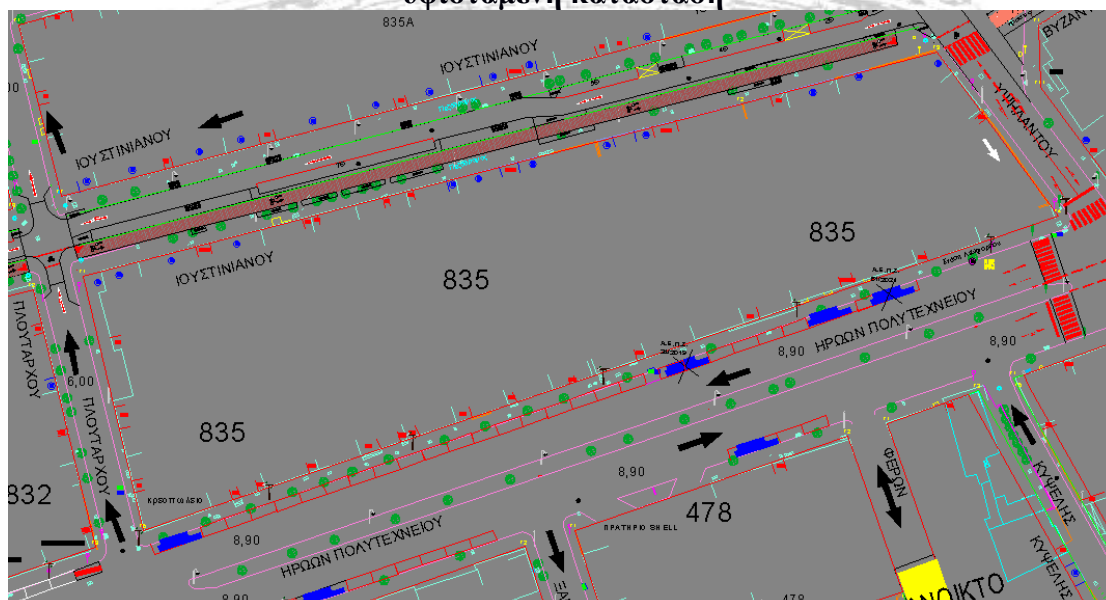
υφιστάμενη κατάσταση

835Α
ΙΟΥΣΤΙΝΙΑΝΟΥ
ΒΥΖΑΝ
ΥΨΗΛΑΝΤΟΥ
ΙΟΥΣΤΙΝΙΑΝΟΥ
835
ΙΟΥΣΤΙΝΙΑΝΟΥ
835
ΠΛΟΥΤΑΡΧΟΥ
ΗΡΩΩΝ ΠΟΛΥΤΕΧΝΕΙΟΥ
8,90
8,90
6,00
ΠΛΟΥΤΑΡΧΟΥ
835
8,90
ΦΕΡΩΝ
ΚΥΨΕΛΗΣ
832
Κρεοπωλείο
478
ΠΡΑΤΗΡΙΟ SHELL
ΚΥΨΕΛΗΣ
8,90
ΗΡΩΩΝ ΠΟΛΥΤΕΧΝΕΙΟΥ
8,90
478
ΑΝΟΙΚΤΟ